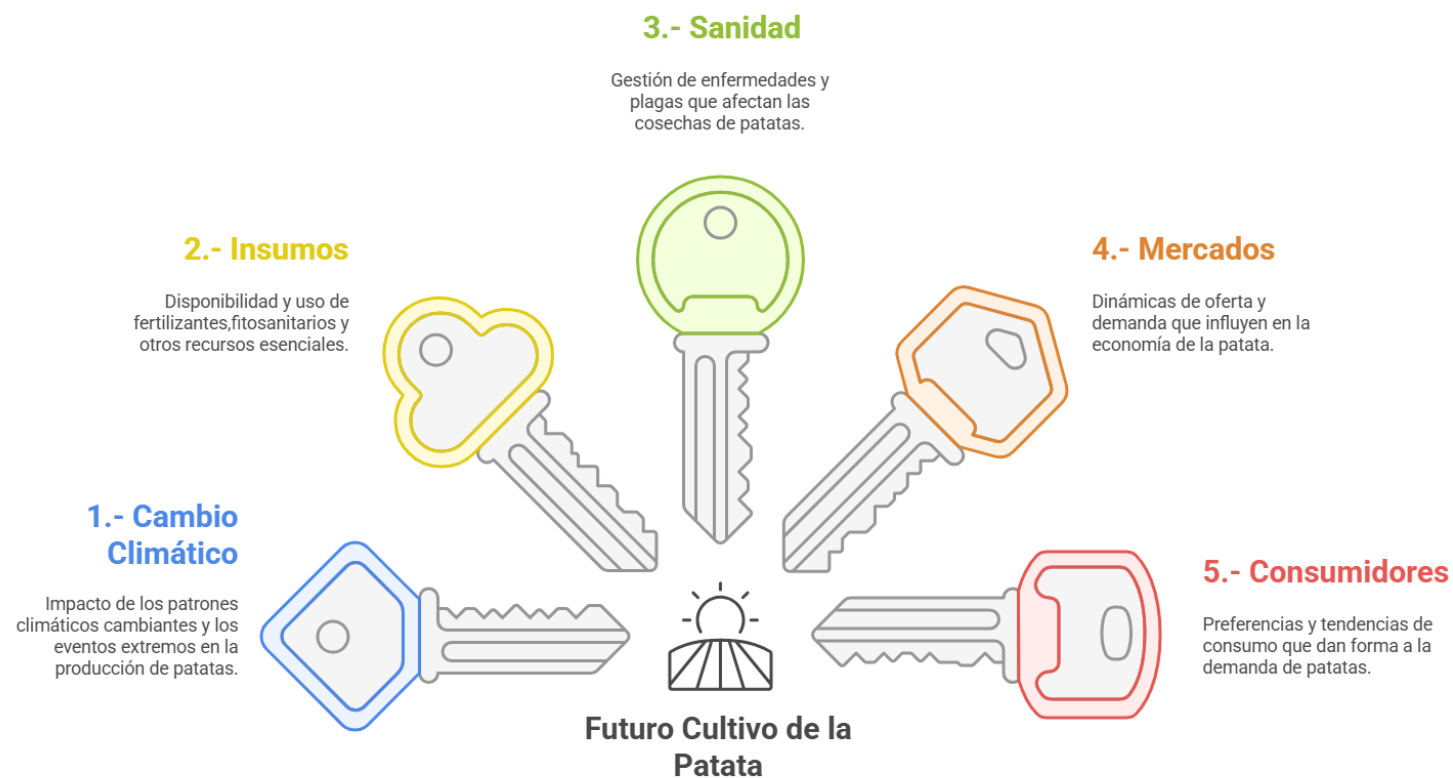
3.- Sanidad

Gestión de enfermedades y plagas que afectan las cosechas de patatas.

2.- Insumos

Disponibilidad y uso de fertilizantes,fitosanitarios y otros recursos esenciales.

4.- Mercados

Dinámicas de oferta y demanda que influyen en la economía de la patata.

1.- Cambio Climático

Impacto de los patrones climáticos cambiantes y los eventos extremos en la producción de patatas.

5.- Consumidores

Preferencias y tendencias de consumo que dan forma a la demanda de patatas.

Futuro Cultivo de la Patata